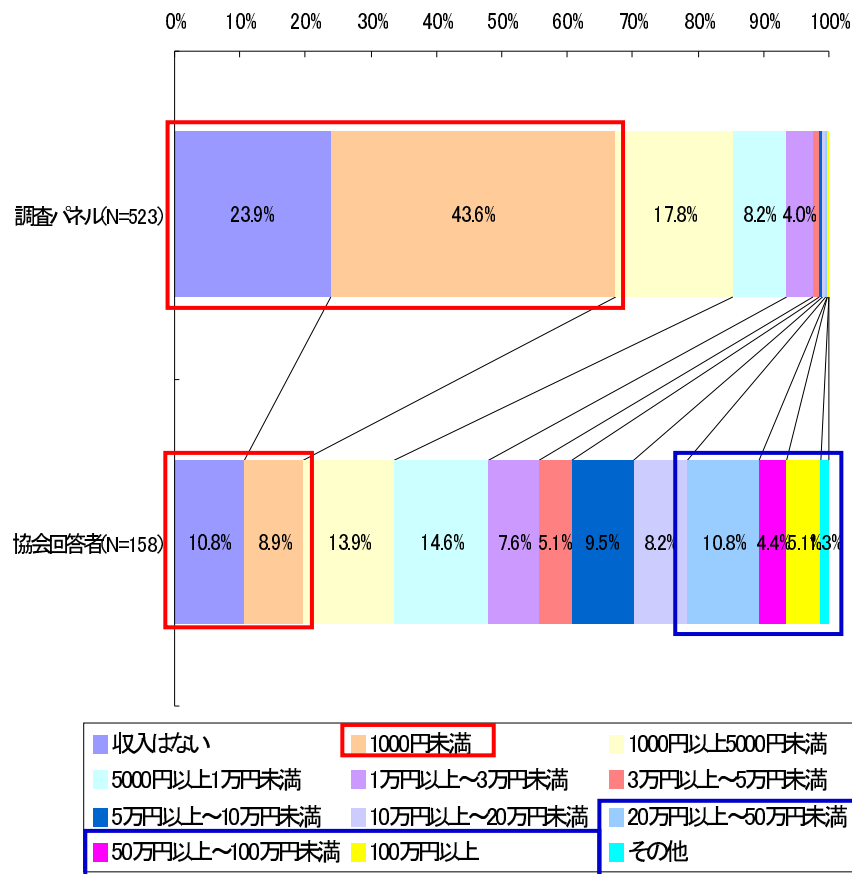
0% 10% 20% 30% 40% 50% 60% 70% 80% 90% 100%

調査パネル(N=523)

23.9% 43.6% 17.8% 8.2% 4.0%

協会回答者(N=158)

10.8% 8.9% 13.9% 14.6% 7.6% 5.1% 9.5% 8.2% 10.8% 4.4% 5.1% 1.3%

収入はない
1000円未満
1000円以上5000円未満
5000円以上1万円未満
1万円以上~3万円未満
3万円以上~5万円未満
5万円以上~10万円未満
10万円以上~20万円未満
20万円以上~50万円未満
50万円以上~100万円未満
100万円以上
その他